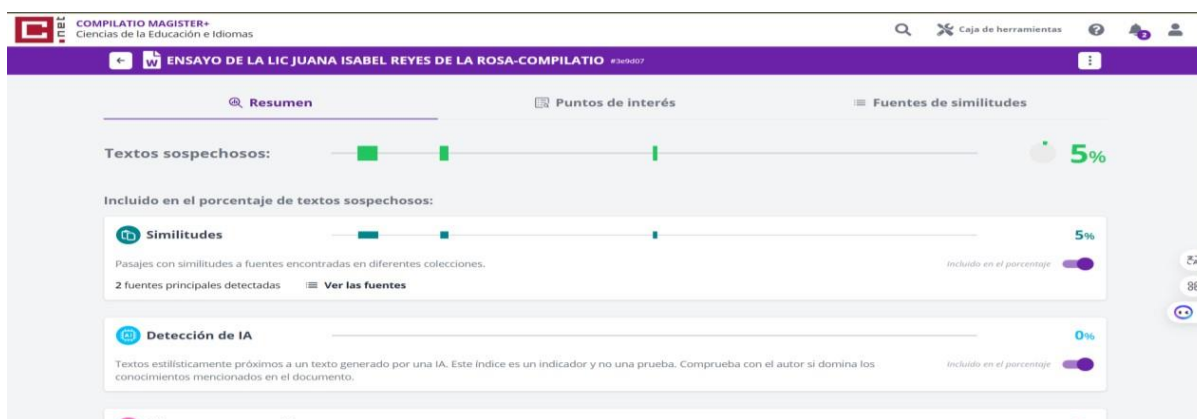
COMPILATIO MAGISTER+
Ciencias de la Educación e Idiomas

Caja de herramientas

2

ENSAYO DE LA LIC JUANA ISABEL REYES DE LA ROSA-COMPILATIO #3e9d07

Resumen

Puntos de interés

Fuentes de similitudes

Textos sospechosos:

5%

Incluido en el porcentaje de textos sospechosos:

Similitudes

5%

Pasajes con similitudes a fuentes encontradas en diferentes colecciones.

Incluido en el porcentaje

2 fuentes principales detectadas

Ver las fuentes

Detección de IA

0%

Textos estilísticamente próximos a un texto generado por una IA. Este índice es un indicador y no una prueba. Comprueba con el autor si domina los conocimientos mencionados en el documento.

Incluido en el porcentaje